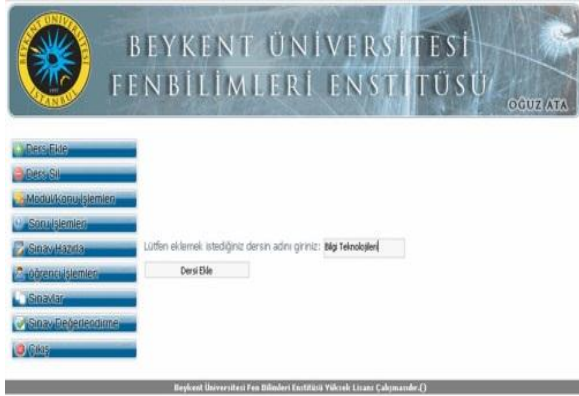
BEYKENT ÜNİVERSİTESİ
İSTANBUL

BEYKENT ÜNİVERSİTESİ
FENBİLİMLERİ ENSTİTÜSÜ

OĞUZ ATA

Ders Ekle
Ders Sil
Modul/konu işlemleri
Soru işlemleri
Sınav Hazırla
Öğrenci işlemleri
Sınavlar
Sınav Değerlendirme
Çıkış

Lütfen eklemek istediğiniz dersin adını giriniz: Bilgi Teknolojileri

Dersi Ekle

Beykent Üniversitesi Fen Bilimleri Enstitüsü Yüksek Lisans Çalışmasıdır.()